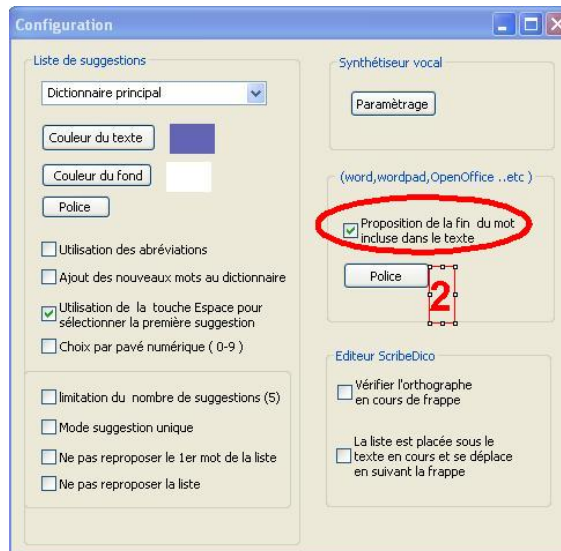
Configuration

Liste de suggestions

Dictionnaire principal

Couleur du texte

Couleur du fond

Police

Utilisation des abréviations

Ajout des nouveaux mots au dictionnaire

Utilisation de la touche Espace pour sélectionner la première suggestion

Choix par pavé numérique ( 0-9 )

limitation du nombre de suggestions (5)

Mode suggestion unique

Ne pas reproposer le 1er mot de la liste

Ne pas reproposer la liste

Synthétiseur vocal

Paramètrage

(word,wordpad,OpenOffice ..etc )

Proposition de la fin du mot incluse dans le texte

Police

2

Editeur ScribeDico

Vérifier l'orthographe en cours de frappe

La liste est placée sous le texte en cours et se déplace en suivant la frappe